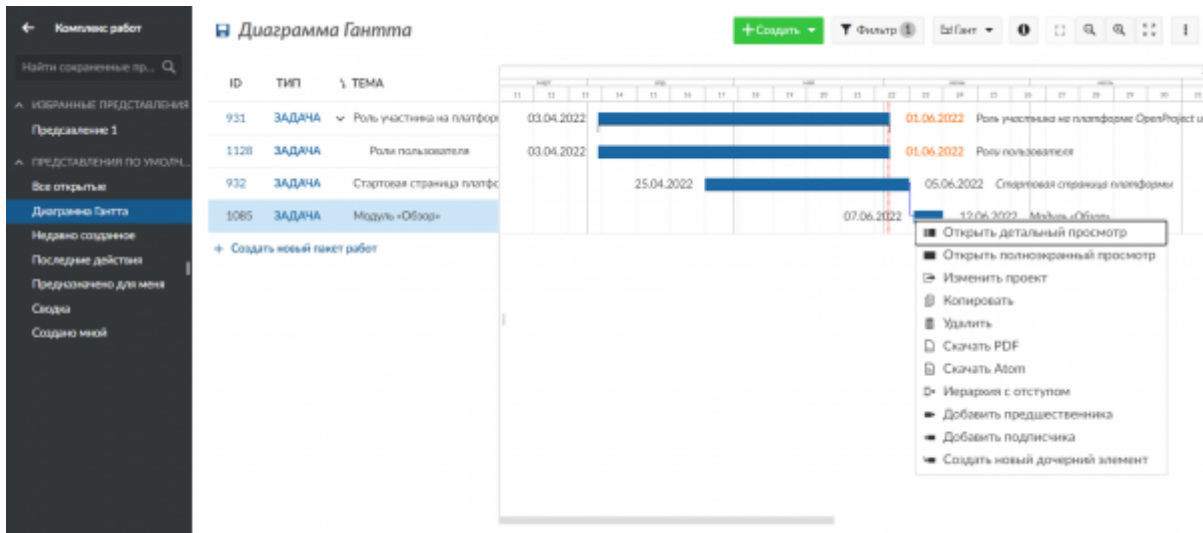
← Комплекс работ

Найти сохраненные пр... 

ИЗБРАННЫЕ ПРЕДСТАВЛЕНИЯ
Представление 1

ПРЕДСТАВЛЕНИЯ ПО УМОЛЧ...
Все открытые
Диаграмма Гантта
Недавно созданное
Последние действия
Предназначено для меня
Сводка
Создано мной

Диаграмма Гантта

+Создать ▾ Фильтр 1 Гант ▾

| ID | ТИП | ТЕМА |
|---|---|---|
| 931 | ЗАДАЧА | Роль участника на платфор |
| 1128 | ЗАДАЧА | Роли пользователя |
| 932 | ЗАДАЧА | Стартовая страница платфо |
| 1085 | ЗАДАЧА | Модуль «Обзор» |

+ Создать новый пакет работ

03.04.2022 01.06.2022 Роль участника на платформе OpenProject и
03.04.2022 01.06.2022 Роли пользователя
25.04.2022 05.06.2022 Стартовая страница платформы
07.06.2022 12.06.2022 Модуль «Обзор»

Открыть детальный просмотр
Открыть полноэкранный просмотр
Изменить проект
Копировать
Удалить
Скачать PDF
Скачать Atom
Иерархия с отступом
Добавить предшественника
Добавить подписчика
Создать новый дочерний элемент